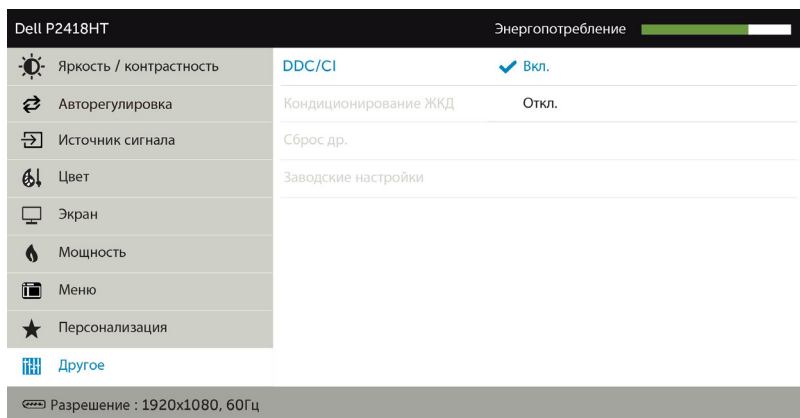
Dell P2418HT

Энергопотребление

Яркость / контрастность

Авторегулировка

Источник сигнала

Цвет

Экран

Мощность

Меню

Персонализация

Другое

DDC/CI ✔ Вкл.

Кондиционирование ЖКД Откл.

Сброс др.

Заводские настройки

Разрешение : 1920x1080, 60Гц